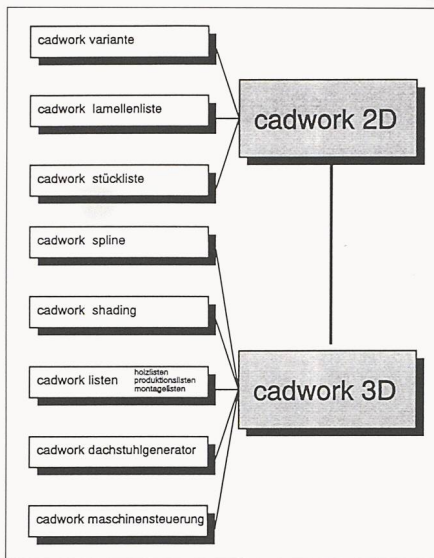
cadwork variante

cadwork lamellenliste

cadwork stückliste

cadwork 2D

cadwork spline

cadwork shading

cadwork listen holzlisten produktionslisten montagelisten

cadwork 3D

cadwork dachstuhlgenerator

cadwork maschinensteuerung